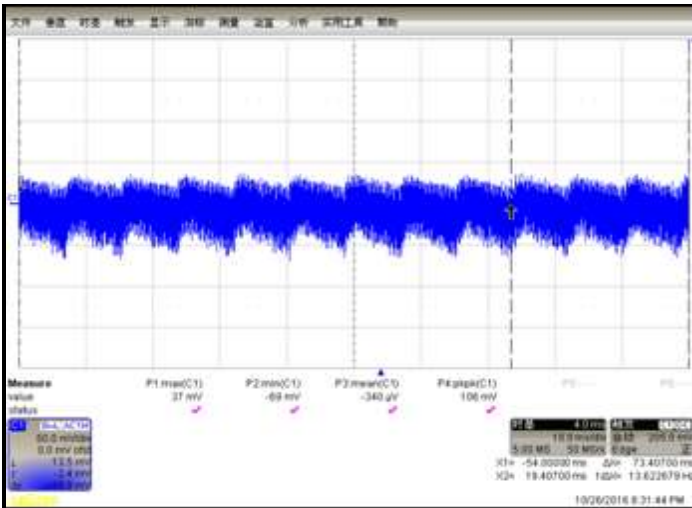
文件 垂直 时基 触发 显示 光标 测量 设置 分析 实用工具 帮助

C1

Measure
value
status

P1:max(C1)
37 mV

P2:min(C1)
-69 mV

P3:mean(C1)
-340 µV

P4:pkpk(C1)
106 mV

P5:---

P6:---

C1
50.0 mV/div
0.0 mV ofst
13.5 mV
-2.4 mV
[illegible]

4.0 ms
10.0 ms/div
5.00 MS 50 MS/s

X1= -54.00000 ms ΔX= 73.40700 ms
X2= 19.40700 ms 1/ΔX= 13.622679 Hz

10/26/2016 8:31:44 PM